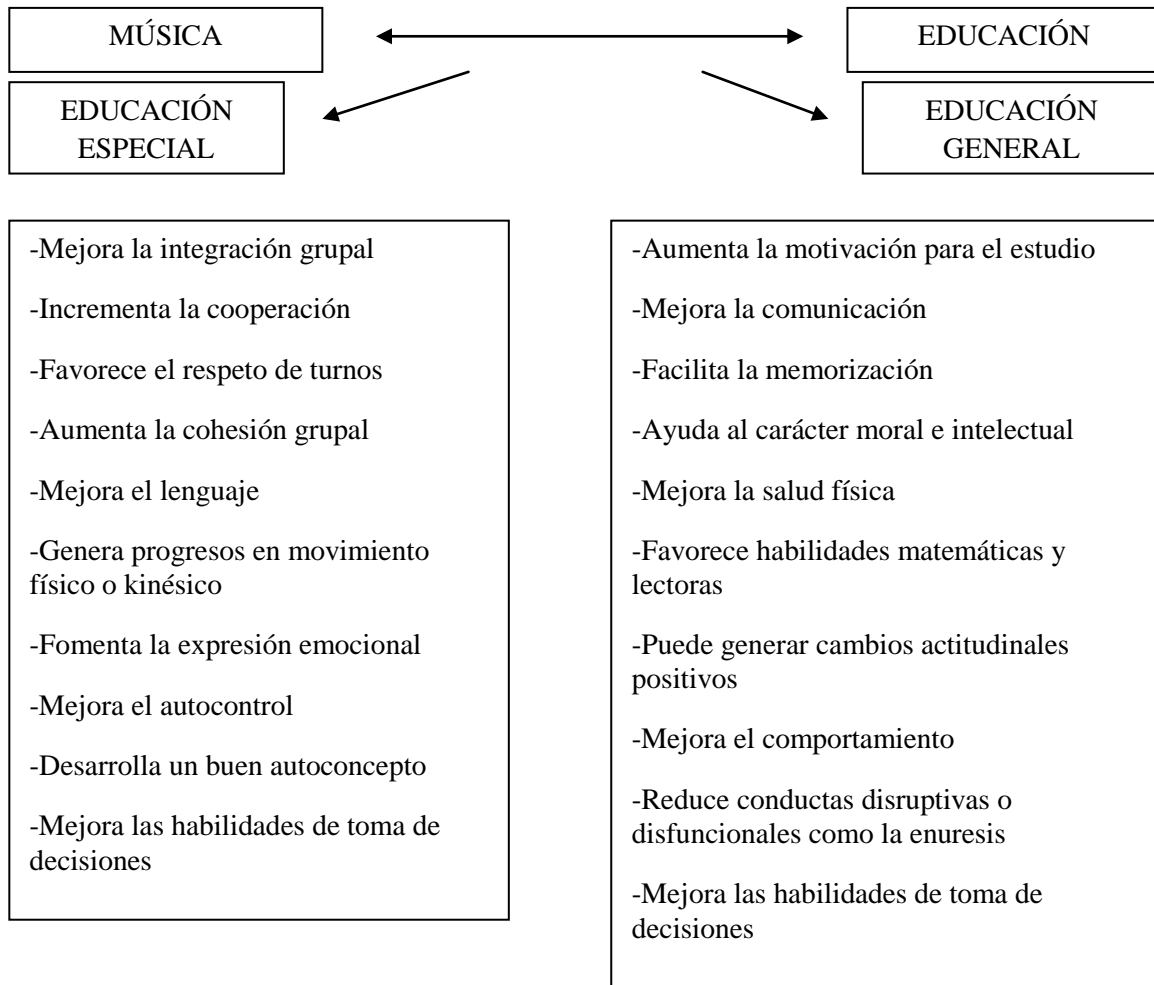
MÚSICA

EDUCACIÓN

EDUCACIÓN ESPECIAL

EDUCACIÓN GENERAL

-Mejora la integración grupal

-Incrementa la cooperación

-Favorece el respeto de turnos

-Aumenta la cohesión grupal

-Mejora el lenguaje

-Genera progresos en movimiento físico o kinésico

-Fomenta la expresión emocional

-Mejora el autocontrol

-Desarrolla un buen autoconcepto

-Mejora las habilidades de toma de decisiones

-Aumenta la motivación para el estudio

-Mejora la comunicación

-Facilita la memorización

-Ayuda al carácter moral e intelectual

-Mejora la salud física

-Favorece habilidades matemáticas y lectoras

-Puede generar cambios actitudinales positivos

-Mejora el comportamiento

-Reduce conductas disruptivas o disfuncionales como la enuresis

-Mejora las habilidades de toma de decisiones